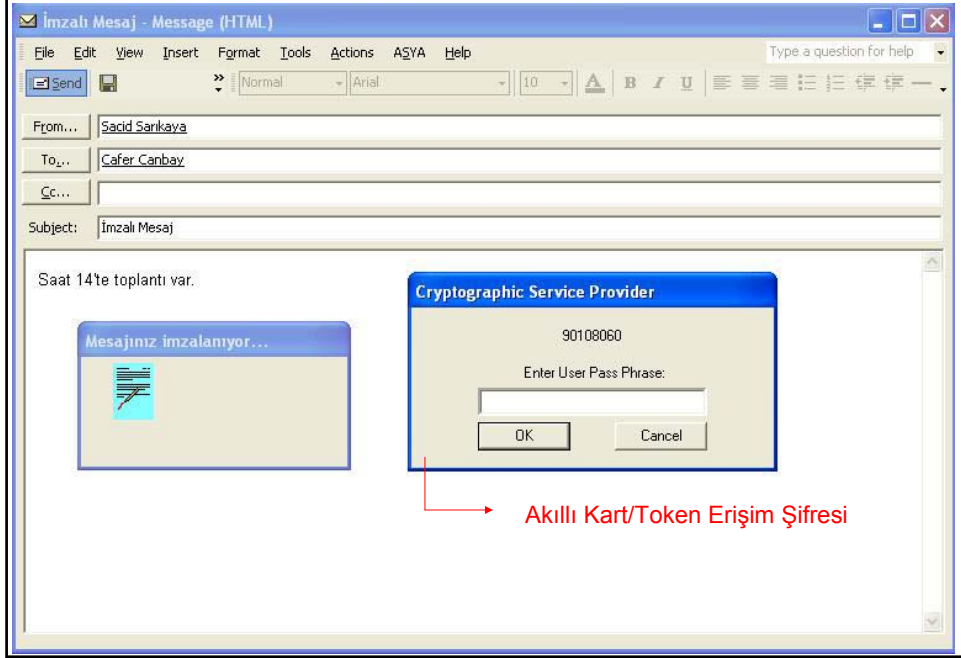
İmzalı Mesaj - Message (HTML)

File Edit View Insert Format Tools Actions ASYA Help

Type a question for help

Send

Normal

Arial

10

B I U

From... Sacid Sarıkaya

To... Cafer Canbay

Cc...

Subject: İmzalı Mesaj

Saat 14'te toplantı var.

Mesajınız imzalanıyor...

Cryptographic Service Provider

90108060

Enter User Pass Phrase:

OK Cancel

Akıllı Kart/Token Erişim Şifresi